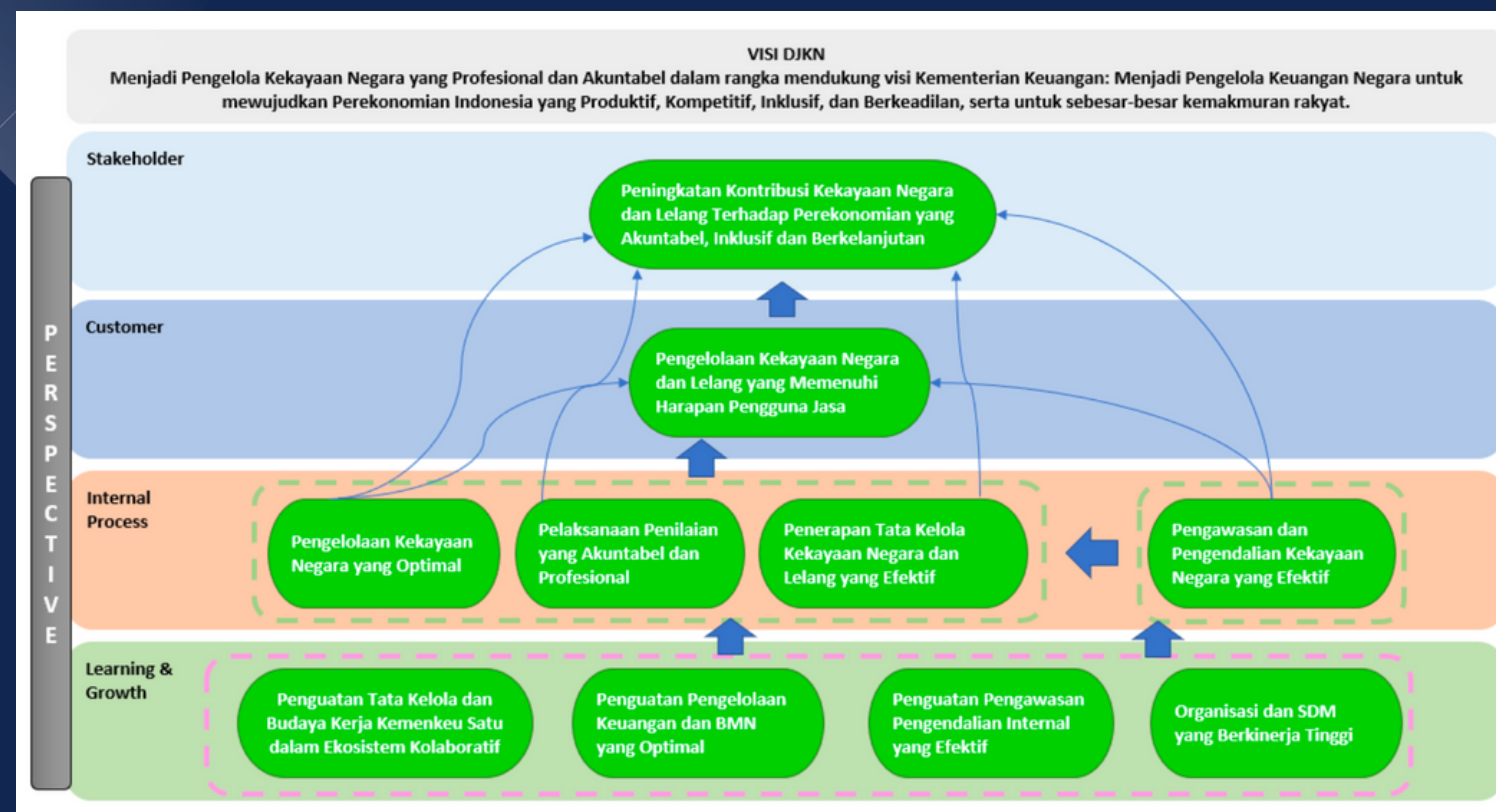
VISI DJKN
Menjadi Pengelola Kekayaan Negara yang Profesional dan Akuntabel dalam rangka mendukung visi Kementerian Keuangan: Menjadi Pengelola Keuangan Negara untuk mewujudkan Perekonomian Indonesia yang Produktif, Kompetitif, Inklusif, dan Berkeadilan, serta untuk sebesar-besar kemakmuran rakyat.

PERSPECTIVE

Stakeholder

Peningkatan Kontribusi Kekayaan Negara dan Lelang Terhadap Perekonomian yang Akuntabel, Inklusif dan Berkelanjutan

Customer

Pengelolaan Kekayaan Negara dan Lelang yang Memenuhi Harapan Pengguna Jasa

Internal Process

Pengelolaan Kekayaan Negara yang Optimal

Pelaksanaan Penilaian yang Akuntabel dan Profesional

Penerapan Tata Kelola Kekayaan Negara dan Lelang yang Efektif

Pengawasan dan Pengendalian Kekayaan Negara yang Efektif

Learning & Growth

Penguatan Tata Kelola dan Budaya Kerja Kemenkeu Satu dalam Ekosistem Kolaboratif

Penguatan Pengelolaan Keuangan dan BMN yang Optimal

Penguatan Pengawasan Pengendalian Internal yang Efektif

Organisasi dan SDM yang Berkinerja Tinggi